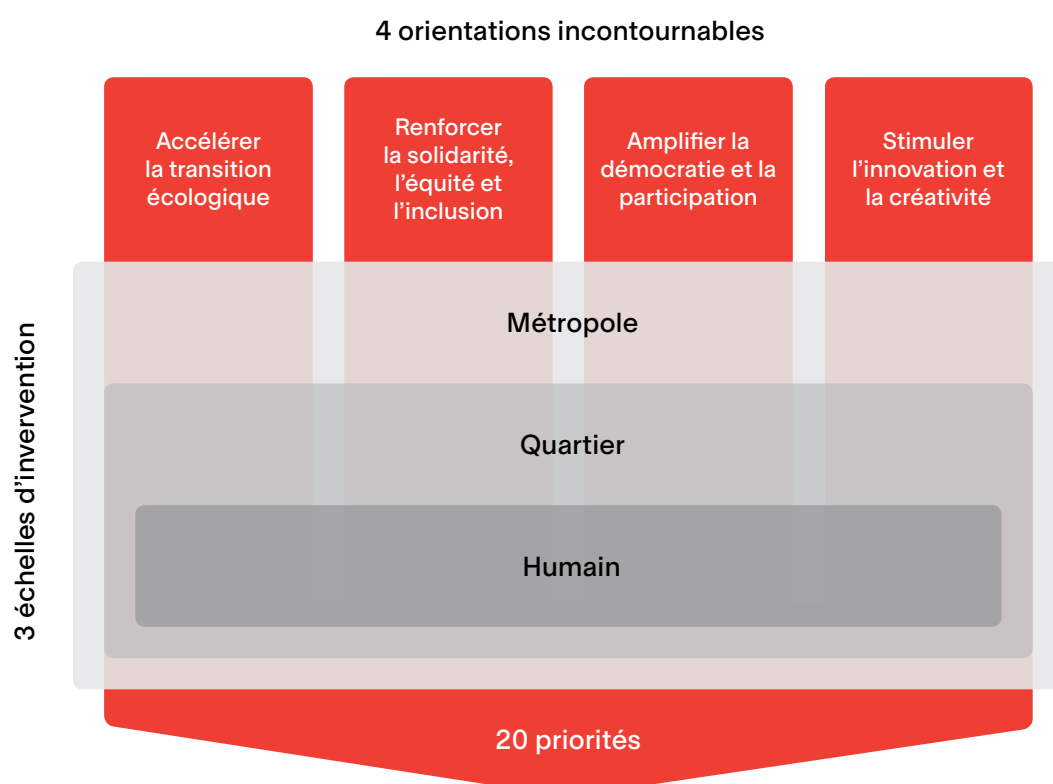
4 orientations incontournables

Accélérer la transition écologique

Renforcer la solidarité, l'équité et l'inclusion

Amplifier la démocratie et la participation

Stimuler l'innovation et la créativité

3 échelles d'invervention

Métropole

Quartier

Humain

20 priorités